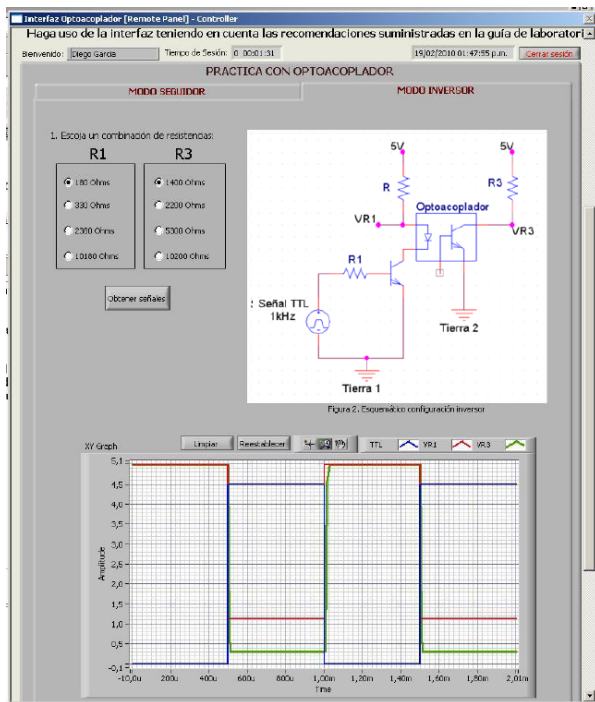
Interfaz Optoacoplador [Remote Panel] - Controller

Haga uso de la interfaz teniendo en cuenta las recomendaciones suministradas en la guía de laborator

Bienvenido: Diego Garcia    Tiempo de Sesión: 0 00:01:31    19/02/2010 01:47:55 p.m.    Cerrar sesión

PRACTICA CON OPTOACOPLADOR

MODO SEGUIDOR    MODO INVERSOR

1. Escoja un combinación de resistencias:

R1
180 Ohms
330 Ohms
2300 Ohms
10180 Ohms

R3
1400 Ohms
2200 Ohms
5300 Ohms
10200 Ohms

Obtener señales

5V
R
VR1
Optoacoplador
5V
R3
VR3
R1
Señal TTL
1kHz
Tierra 2
Tierra 1

Figura 2. Esquemático configuración inversor

XY Graph    Limpiar    Reestablecer    TTL    VR1    VR3

Amplitude
5,1
4,5
4,0
3,5
3,0
2,5
2,0
1,5
1,0
0,5
-0,1
-10,0u 200u 400u 600u 800u 1,00m 1,20m 1,40m 1,60m 1,80m 2,01m
Time